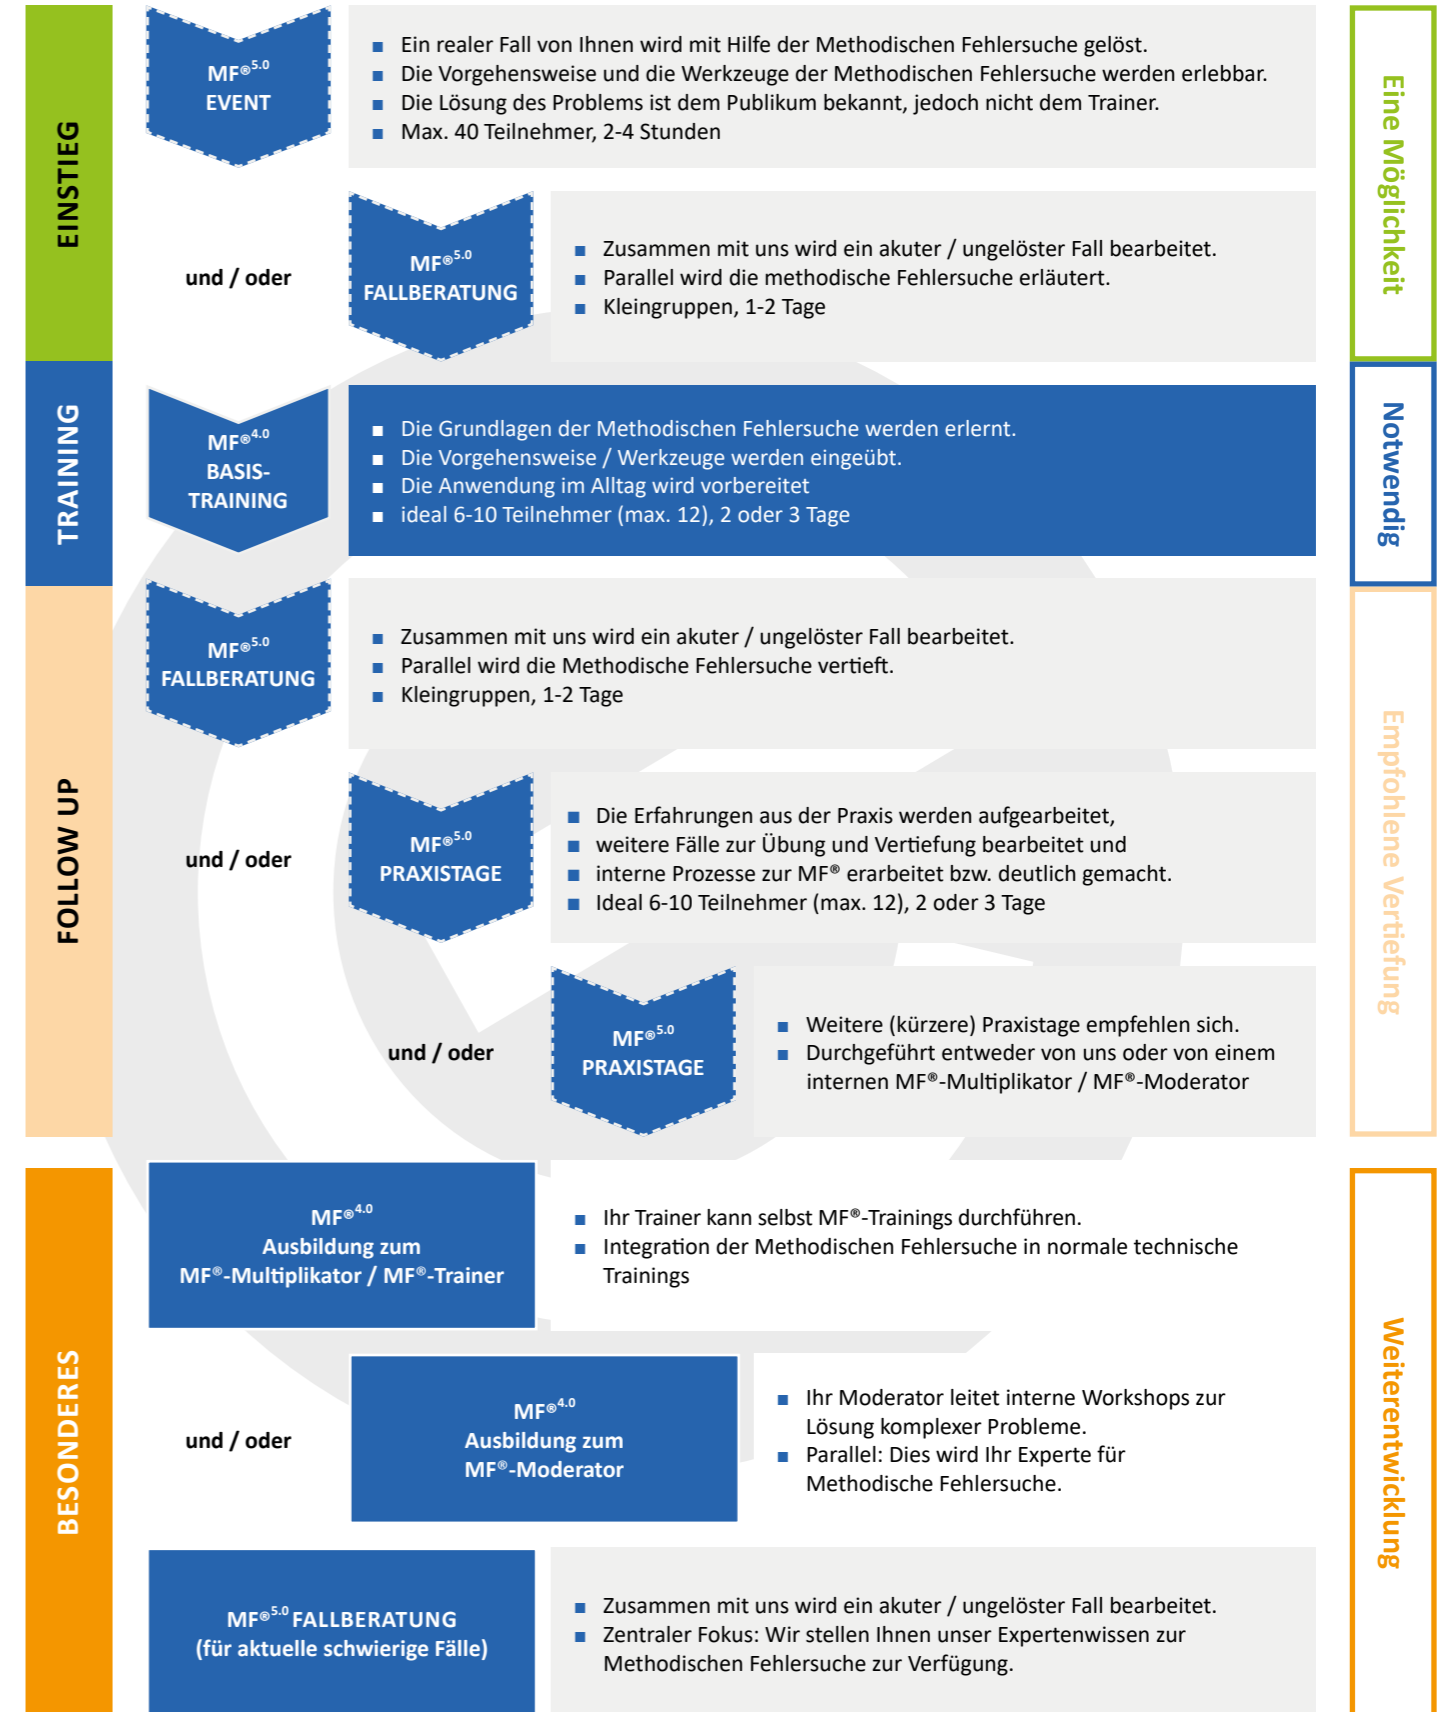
EINSTIEG

MF®$^{5.0}$ EVENT

- Ein realer Fall von Ihnen wird mit Hilfe der Methodischen Fehlersuche gelöst.
- Die Vorgehensweise und die Werkzeuge der Methodischen Fehlersuche werden erlebbar.
- Die Lösung des Problems ist dem Publikum bekannt, jedoch nicht dem Trainer.
- Max. 40 Teilnehmer, 2-4 Stunden

und / oder

MF®$^{5.0}$ FALLBERATUNG

- Zusammen mit uns wird ein akuter / ungelöster Fall bearbeitet.
- Parallel wird die methodische Fehlersuche erläutert.
- Kleingruppen, 1-2 Tage

Eine Möglichkeit

TRAINING

MF®$^{4.0}$ BASIS-TRAINING

- Die Grundlagen der Methodischen Fehlersuche werden erlernt.
- Die Vorgehensweise / Werkzeuge werden eingeübt.
- Die Anwendung im Alltag wird vorbereitet
- ideal 6-10 Teilnehmer (max. 12), 2 oder 3 Tage

Notwendig

FOLLOW UP

MF®$^{5.0}$ FALLBERATUNG

- Zusammen mit uns wird ein akuter / ungelöster Fall bearbeitet.
- Parallel wird die Methodische Fehlersuche vertieft.
- Kleingruppen, 1-2 Tage

und / oder

MF®$^{5.0}$ PRAXISTAGE

- Die Erfahrungen aus der Praxis werden aufgearbeitet,
- weitere Fälle zur Übung und Vertiefung bearbeitet und
- interne Prozesse zur MF® erarbeitet bzw. deutlich gemacht.
- Ideal 6-10 Teilnehmer (max. 12), 2 oder 3 Tage

und / oder

MF®$^{5.0}$ PRAXISTAGE

- Weitere (kürzere) Praxistage empfehlen sich.
- Durchgeführt entweder von uns oder von einem internen MF®-Multiplikator / MF®-Moderator

Empfohlene Vertiefung

BESONDERES

MF®$^{4.0}$ Ausbildung zum MF®-Multiplikator / MF®-Trainer

- Ihr Trainer kann selbst MF®-Trainings durchführen.
- Integration der Methodischen Fehlersuche in normale technische Trainings

und / oder

MF®$^{4.0}$ Ausbildung zum MF®-Moderator

- Ihr Moderator leitet interne Workshops zur Lösung komplexer Probleme.
- Parallel: Dies wird Ihr Experte für Methodische Fehlersuche.

MF®$^{5.0}$ FALLBERATUNG (für aktuelle schwierige Fälle)

- Zusammen mit uns wird ein akuter / ungelöster Fall bearbeitet.
- Zentraler Fokus: Wir stellen Ihnen unser Expertenwissen zur Methodischen Fehlersuche zur Verfügung.

Weiterentwicklung